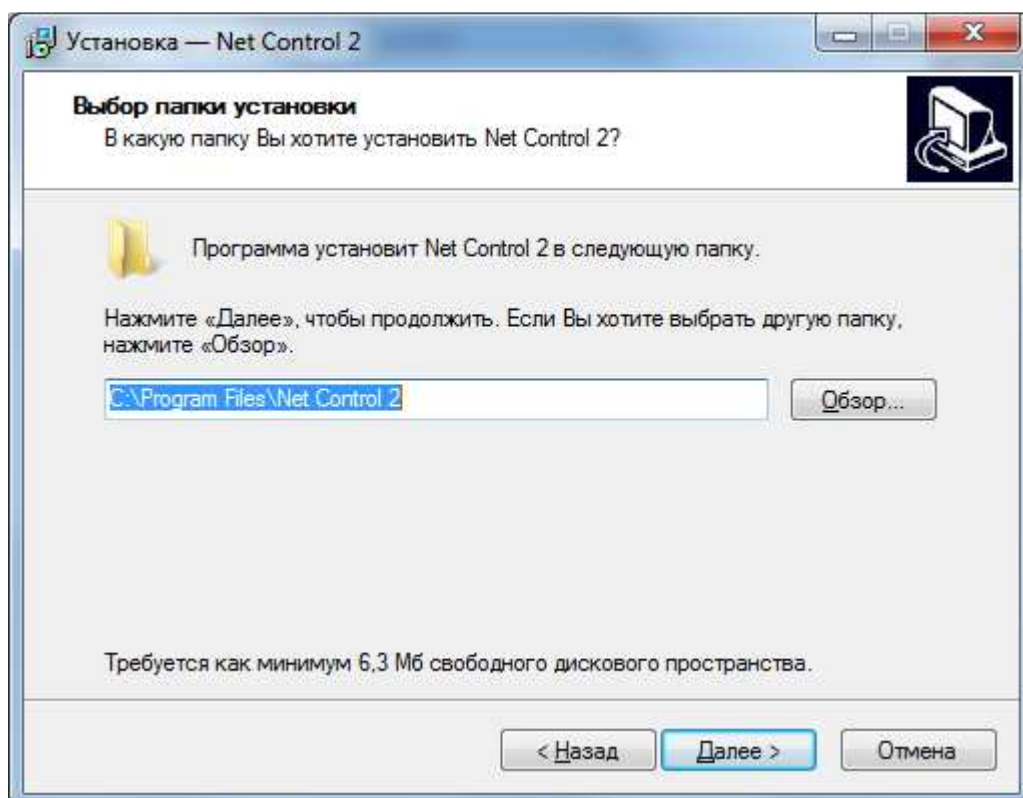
Установка — Net Control 2

Выбор папки установки
В какую папку Вы хотите установить Net Control 2?

Программа установит Net Control 2 в следующую папку.

Нажмите «Далее», чтобы продолжить. Если Вы хотите выбрать другую папку, нажмите «Обзор».

C:\Program Files\Net Control 2

Обзор...

Требуется как минимум 6,3 Мб свободного дискового пространства.

< Назад

Далее >

Отмена